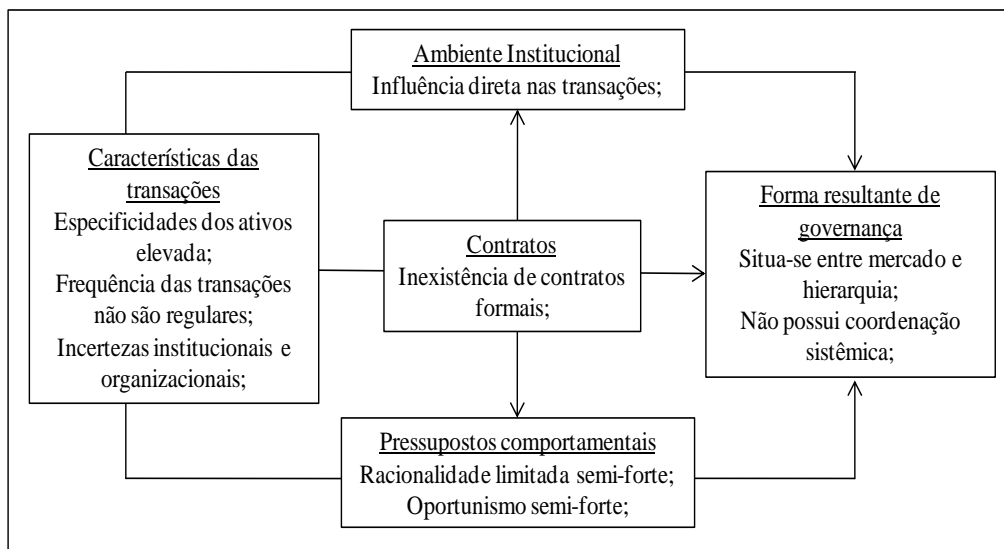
Ambiente Institucional
Influência direta nas transações;

Características das transações
Especificidades dos ativos elevada;
Frequência das transações não são regulares;
Incertezas institucionais e organizacionais;

Contratos
Inexistência de contratos formais;

Forma resultante de governança
Situa-se entre mercado e hierarquia;
Não possui coordenação sistêmica;

Pressupostos comportamentais
Racionalidade limitada semi-forte;
Oportunismo semi-forte;